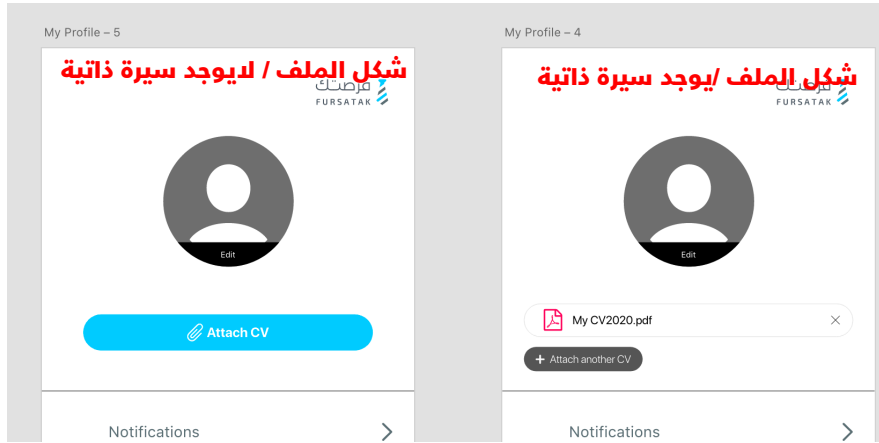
My Profile – 5

شكل الملف / لايوجد سيرة ذاتية

فرصتك
FURSATAK

Edit

Attach CV

Notifications

My Profile – 4

شكل الملف /يوجد سيرة ذاتية

فرصتك
FURSATAK

Edit

My CV2020.pdf

+ Attach another CV

Notifications